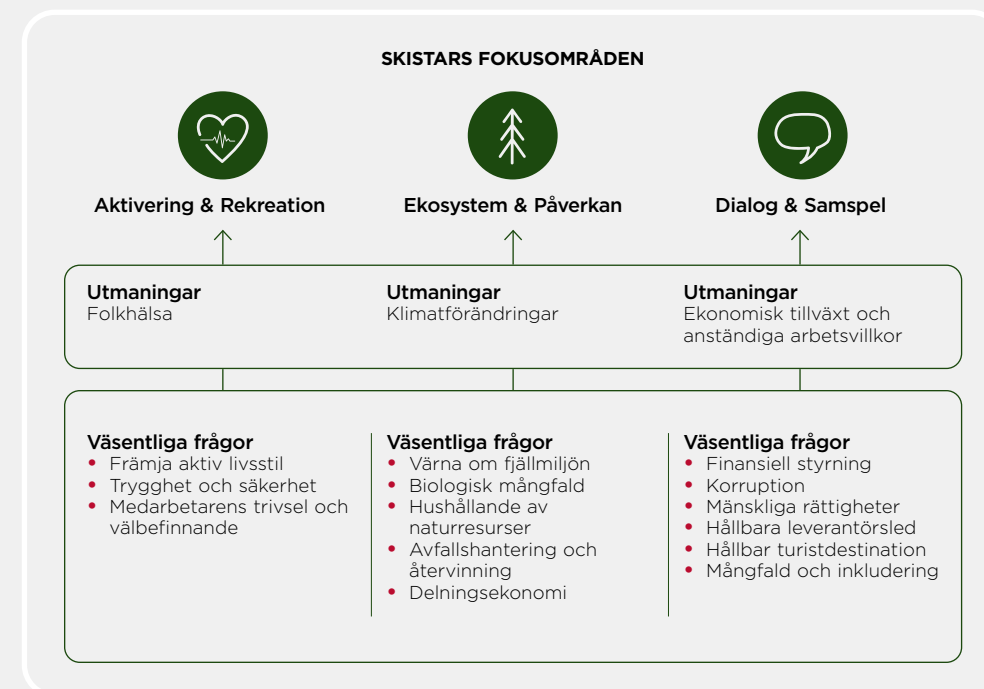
SKISTARS FOKUSOMRÅDEN

Aktivering & Rekreation

Ekosystem & Påverkan

Dialog & Samspel

Utmaningar
Folkhälsa

Utmaningar
Klimatförändringar

Utmaningar
Ekonomisk tillväxt och anständiga arbetsvillkor

Väsentliga frågor
- Främja aktiv livsstil
- Trygghet och säkerhet
- Medarbetarens trivsel och välbefinnande

Väsentliga frågor
- Värna om fjällmiljön
- Biologisk mångfald
- Hushållande av naturresurser
- Avfallshantering och återvinning
- Delningsekonomi

Väsentliga frågor
- Finansiell styrning
- Korruption
- Mänskliga rättigheter
- Hållbara leverantörsled
- Hållbar turistdestination
- Mångfald och inkludering